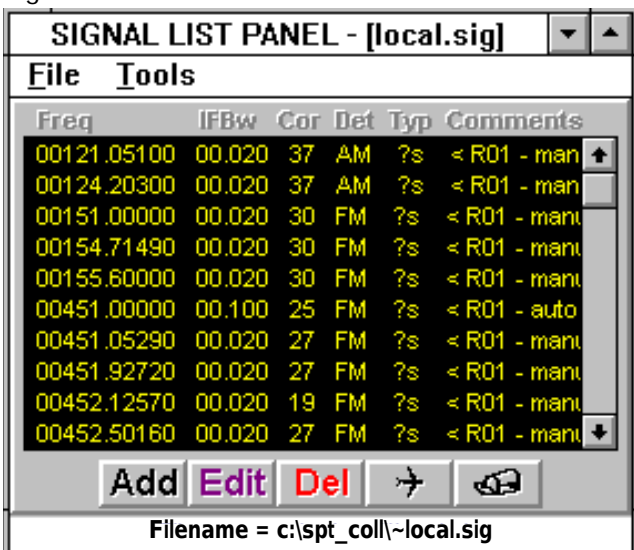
SIGNAL LIST PANEL - [local.sig]

File Tools

| Freq | IFBw | Cor | Det | Typ | Comments |
|---|---|---|---|---|---|
| 00121.05100 | 00.020 | 37 | AM | ?s | < R01 - man |
| 00124.20300 | 00.020 | 37 | AM | ?s | < R01 - man |
| 00151.00000 | 00.020 | 30 | FM | ?s | < R01 - manu |
| 00154.71490 | 00.020 | 30 | FM | ?s | < R01 - manu |
| 00155.60000 | 00.020 | 30 | FM | ?s | < R01 - manu |
| 00451.00000 | 00.100 | 25 | FM | ?s | < R01 - auto |
| 00451.05290 | 00.020 | 27 | FM | ?s | < R01 - manu |
| 00451.92720 | 00.020 | 27 | FM | ?s | < R01 - manu |
| 00452.12570 | 00.020 | 19 | FM | ?s | < R01 - manu |
| 00452.50160 | 00.020 | 27 | FM | ?s | < R01 - manu |

Add Edit Del

Filename = c:\spt_coll\~local.sig